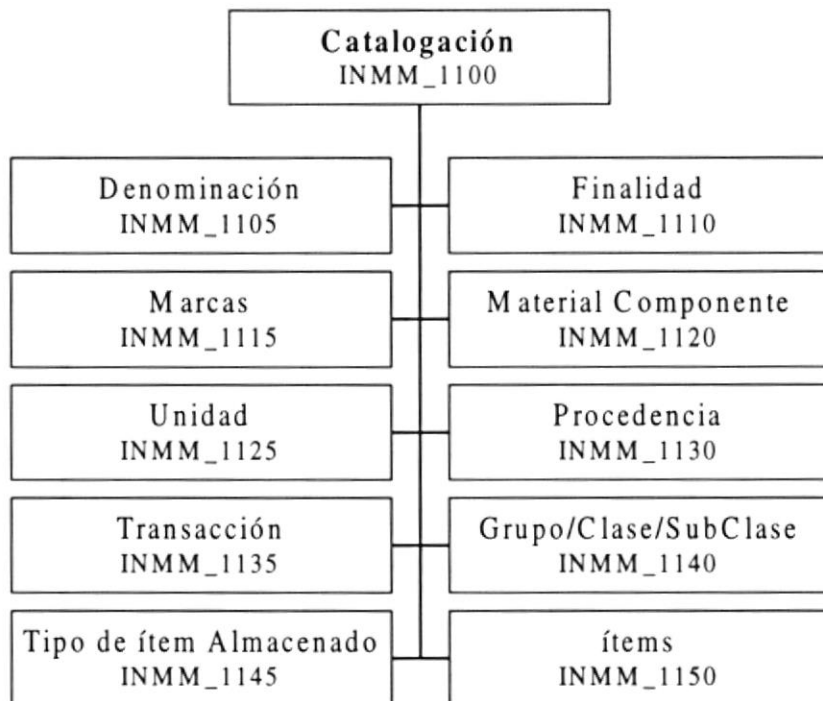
Catalogación
INMM_1100

Denominación
INMM_1105

Finalidad
INMM_1110

Marcas
INMM_1115

Material Componente
INMM_1120

Unidad
INMM_1125

Procedencia
INMM_1130

Transacción
INMM_1135

Grupo/Clase/SubClase
INMM_1140

Tipo de ítem Almacenado
INMM_1145

ítems
INMM_1150